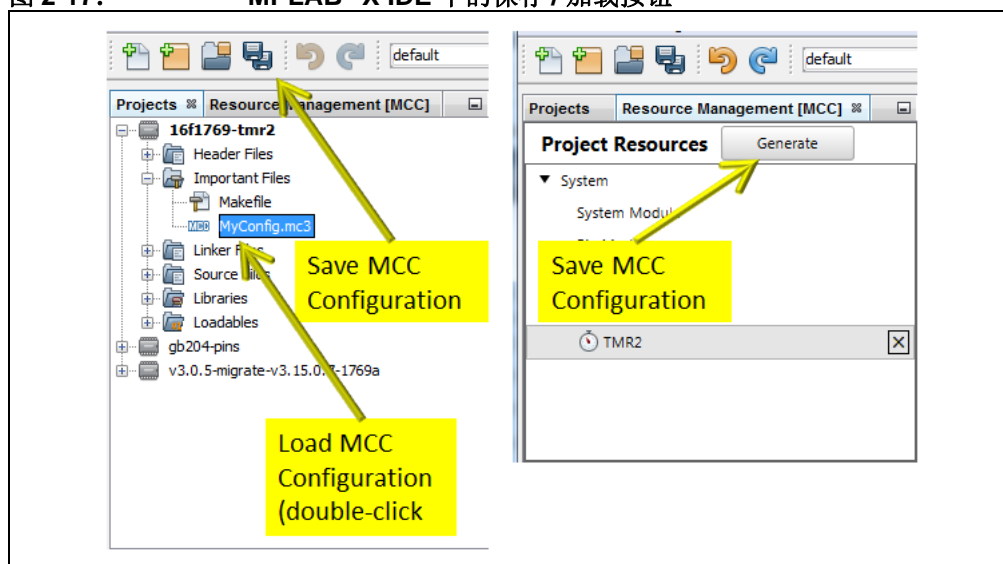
图 2-17: MPLAB® X IDE 中的保存 / 加载按钮

default

Projects Resource Management [MCC]

16f1769-tmr2
Header Files
Important Files
Makefile
MyConfig.mc3
Linker Files
Source Files
Libraries
Loadables
gb204-pins
v3.0.5-migrate-v3.15.0.7-1769a

Save MCC Configuration

Load MCC Configuration (double-click

default

Projects Resource Management [MCC]

Project Resources Generate

System
System Module

Save MCC Configuration

TMR2